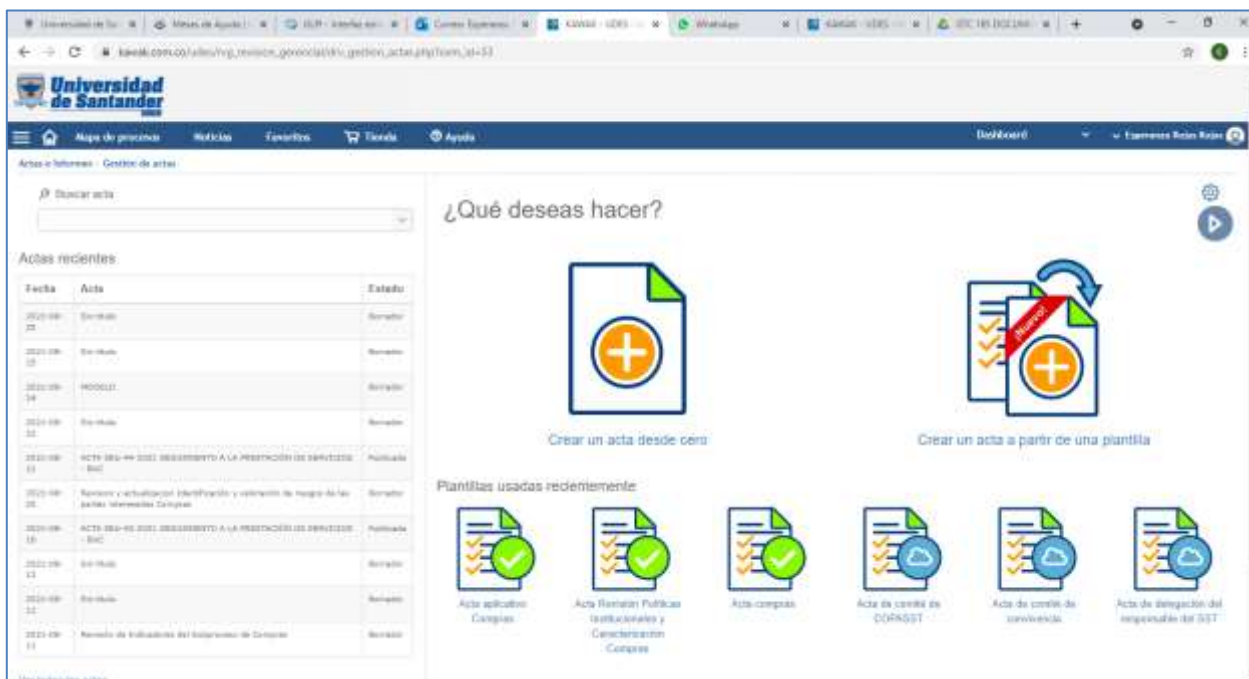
Universidad de Santander

Mapa de procesos Noticias Favoritos Tienda Ayuda Dashboard Esperanza Rojas Rojas

Actas e Informes · Gestión de actas

Buscar acta

Actas recientes

| Fecha | Acta | Estado |
|---|---|---|
| 2021-08-25 | Sin título | Borrador |
| 2021-08-15 | Sin título | Borrador |
| 2021-08-14 | MODELO | Borrador |
| 2021-08-12 | Sin título | Borrador |
| 2021-08-11 | ACTA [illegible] 2021 SEGUIMIENTO A LA PRESTACIÓN DE SERVICIOS - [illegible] | Publicada |
| 2021-08-10 | Revisión y actualización identificación y valoración de riesgos de las partes interesadas Compras | Borrador |
| 2021-08-10 | ACTA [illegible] 2021 SEGUIMIENTO A LA PRESTACIÓN DE SERVICIOS - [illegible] | Publicada |
| 2021-08-13 | Sin título | Borrador |
| 2021-08-12 | Sin título | Borrador |
| 2021-08-11 | Revisión de indicadores del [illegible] de Compras | Borrador |

¿Qué deseas hacer?

Crear un acta desde cero

¡Nuevo!

Crear un acta a partir de una plantilla

Plantillas usadas recientemente

Acta aplicativo Compras

Acta Revisión Políticas Institucionales y Caracterización Compras

Acta compras

Acta de comité de COPASST

Acta de comité de convivencia

Acta de delegación del responsable del SST